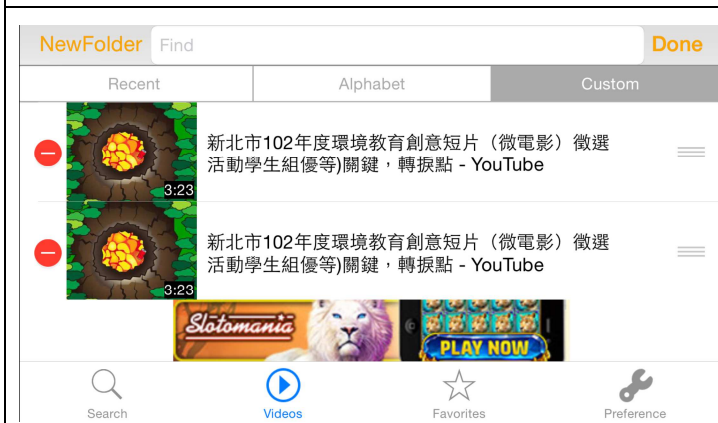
NewFolder Find Done

Recent | Alphabet | Custom

3:23 新北市102年度環境教育創意短片（微電影）徵選活動學生組優等)關鍵，轉捩點 - YouTube

3:23 新北市102年度環境教育創意短片（微電影）徵選活動學生組優等)關鍵，轉捩點 - YouTube

Slotomania PLAY NOW

Search Videos Favorites Preference